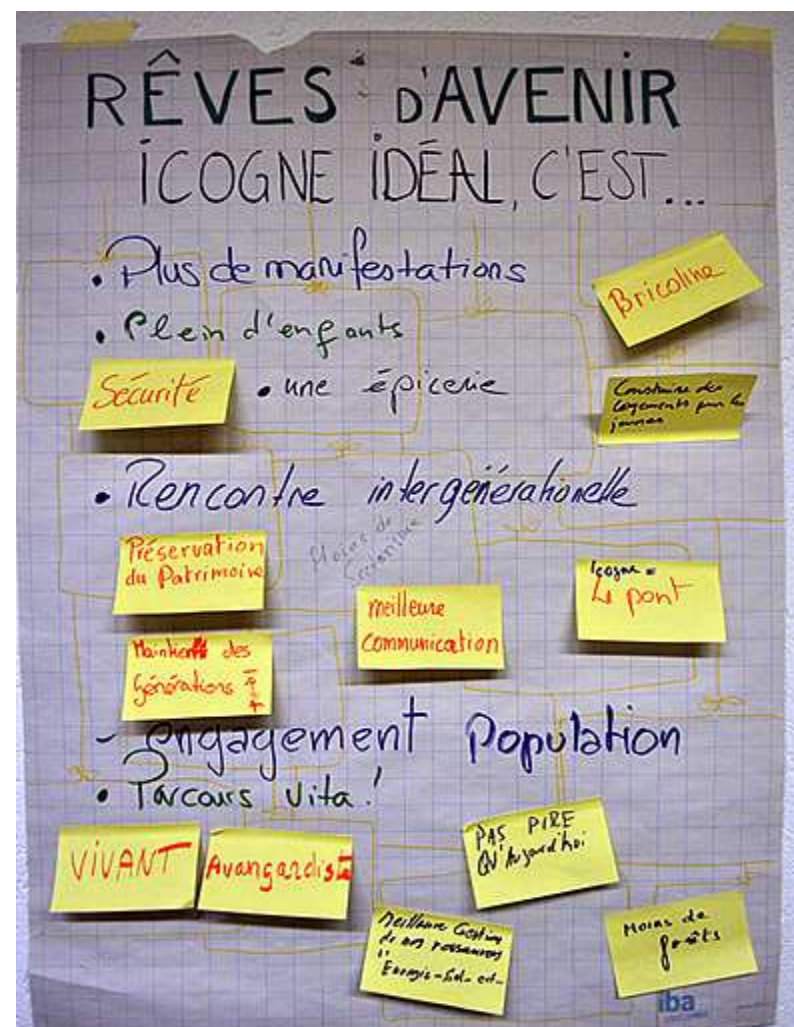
RÊVES D'AVENIR
ICOGNE IDÉAL, C'EST...

• Plus de manifestations

Bricoline

• Plein d'enfants

Sécurité

• une épicerie

Construire des logements pour les jeunes

• Rencontre intergénérationelle

Préservation du Patrimoine

Moins de Sécheresse

Icogne = Le pont

Meilleure communication

Maintien des Générations

– Engagement Population

• Parcours Vita!

PAS PIRE QU'Aujourd'hui

VIVANT

Avangardiste

Meilleure Gestion de ses ressources "Energie-Sol..." etc...

Moins de forêts

iba